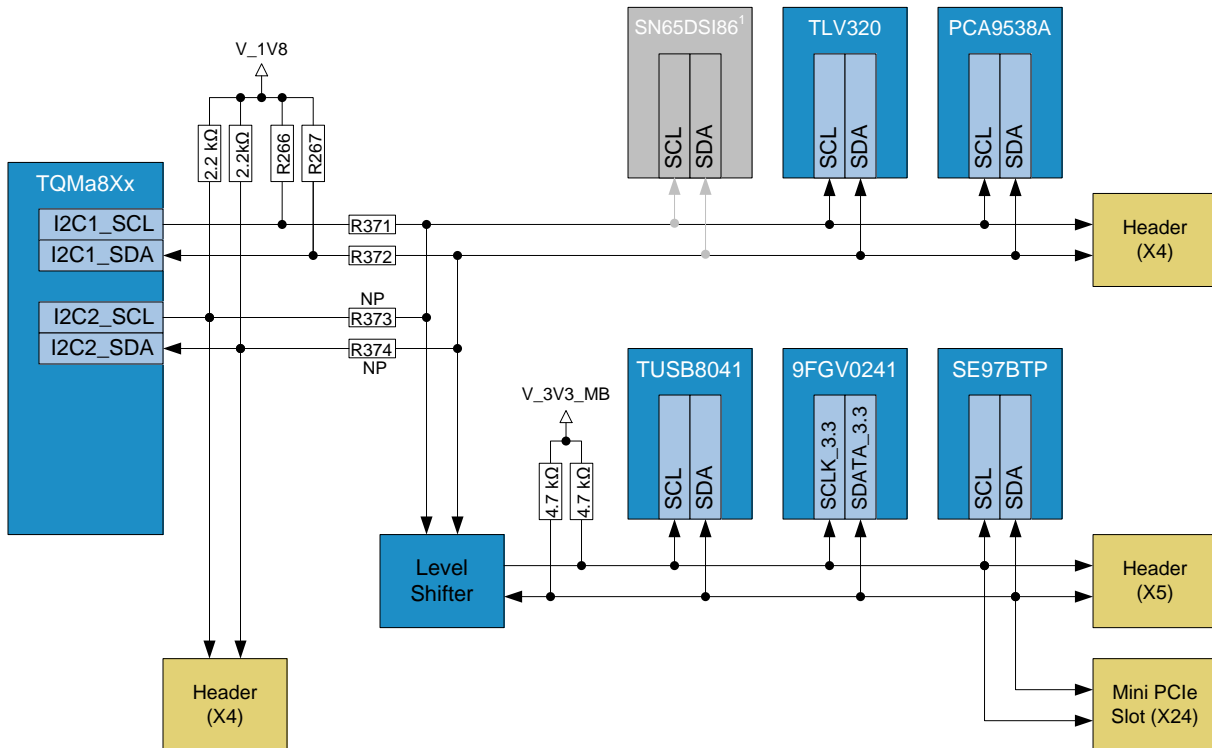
V_1V8

2.2 kΩ
2.2kΩ
R266
R267

TQMa8Xx
I2C1_SCL
I2C1_SDA
I2C2_SCL
I2C2_SDA

R371
R372
NP
R373
R374
NP

SN65DSI86$^1$
SCL
SDA

TLV320
SCL
SDA

PCA9538A
SCL
SDA

Header
(X4)

V_3V3_MB
4.7 kΩ
4.7 kΩ

TUSB8041
SCL
SDA

9FGV0241
SCLK_3.3
SDATA_3.3

SE97BTP
SCL
SDA

Level
Shifter

Header
(X5)

Header
(X4)

Mini PCIe
Slot (X24)